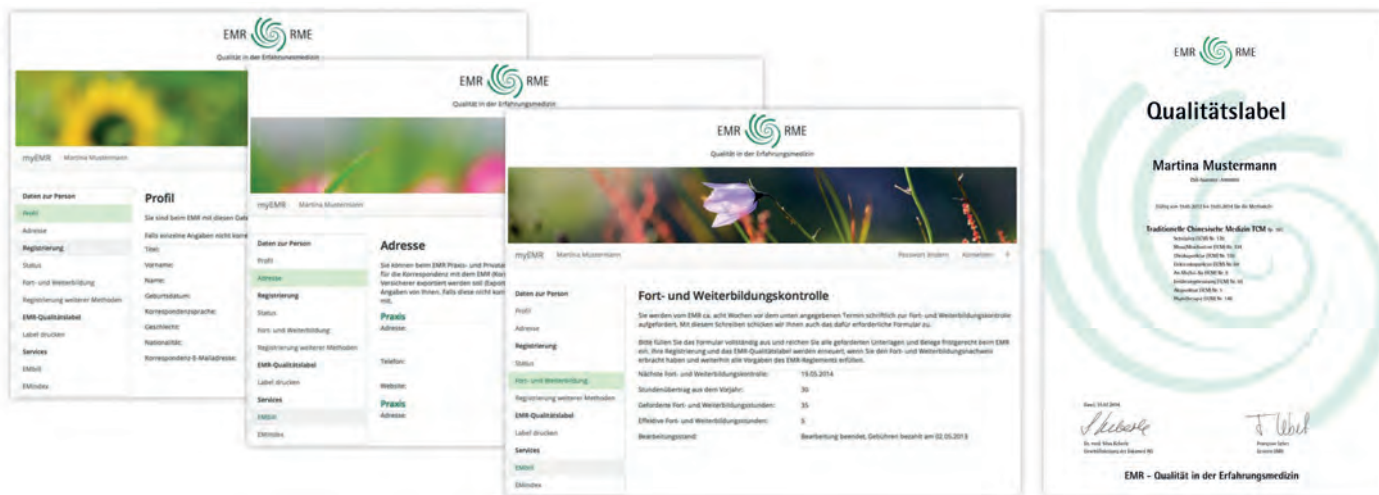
EMR RME
Qualität in der Erfahrungsmedizin

myEMR Martina Mustermann

Daten zur Person
Profil
Adresse
Registrierung
Status
Fort- und Weiterbildung
Registrierung weiterer Methoden
EMR-Qualitätslabel
Label drucken
Services
EMRrill
EMIndex

Profil
Sie sind beim EMR mit diesen Date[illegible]
Falls einzelne Angaben nicht korr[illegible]
Titel:
Vorname:
Name:
Geburtsdatum:
Korrespondenzsprache:
Geschlecht:
Nationalität:
Korrespondenz-E-Mailadresse:

EMR RME
Qualität in der Erfahrungsmedizin

myEMR Martina Mustermann

Daten zur Person
Profil
Adresse
Registrierung
Status
Fort- und Weiterbildung
Registrierung weiterer Methoden
EMR-Qualitätslabel
Label drucken
Services
EMRrill
EMIndex

Adresse
Sie können beim EMR Praxis- und Privat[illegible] für die Korrespondenz mit dem EMR (Ko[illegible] Versicherer exportiert werden soll (Expo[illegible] Angaben von Ihnen. Falls diese nicht kor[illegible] mit.

Praxis
Adresse:
Telefon:
Website:

Praxis
Adresse:

EMR RME
Qualität in der Erfahrungsmedizin

myEMR Martina Mustermann
Passwort ändern Kontakt

Daten zur Person
Profil
Adresse
Registrierung
Status
Fort- und Weiterbildung
Registrierung weiterer Methoden
EMR-Qualitätslabel
Label drucken
Services
EMRrill
EMIndex

Fort- und Weiterbildungskontrolle
Sie werden vom EMR ca. acht Wochen vor dem unten angegebenen Termin schriftlich zur Fort- und Weiterbildungskontrolle aufgefordert. Mit diesem Schreiben schicken wir Ihnen auch das dafür erforderliche Formular zu.

Bitte füllen Sie das Formular vollständig aus und reichen Sie alle geforderten Unterlagen und Belege fristgerecht beim EMR ein. Ihre Registrierung und das EMR-Qualitätslabel werden erneuert, wenn Sie den Fort- und Weiterbildungsnachweis erbracht haben und weiterhin alle Vorgaben des EMR-Reglements erfüllen.

| | |
|---|---|
| Nächste Fort- und Weiterbildungskontrolle: | 19.05.2014 |
| Stundenübertrag aus dem Vorjahr: | 30 |
| Geforderte Fort- und Weiterbildungsstunden: | 35 |
| Effektive Fort- und Weiterbildungsstunden: | 5 |
| Bearbeitungsstand: | Bearbeitung beendet, Gebühren bezahlt am 02.05.2013 |

EMR RME

Qualitätslabel

Martina Mustermann
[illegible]

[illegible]

Traditionelle Chinesische Medizin TCM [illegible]
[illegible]

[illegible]
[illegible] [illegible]

EMR – Qualität in der Erfahrungsmedizin